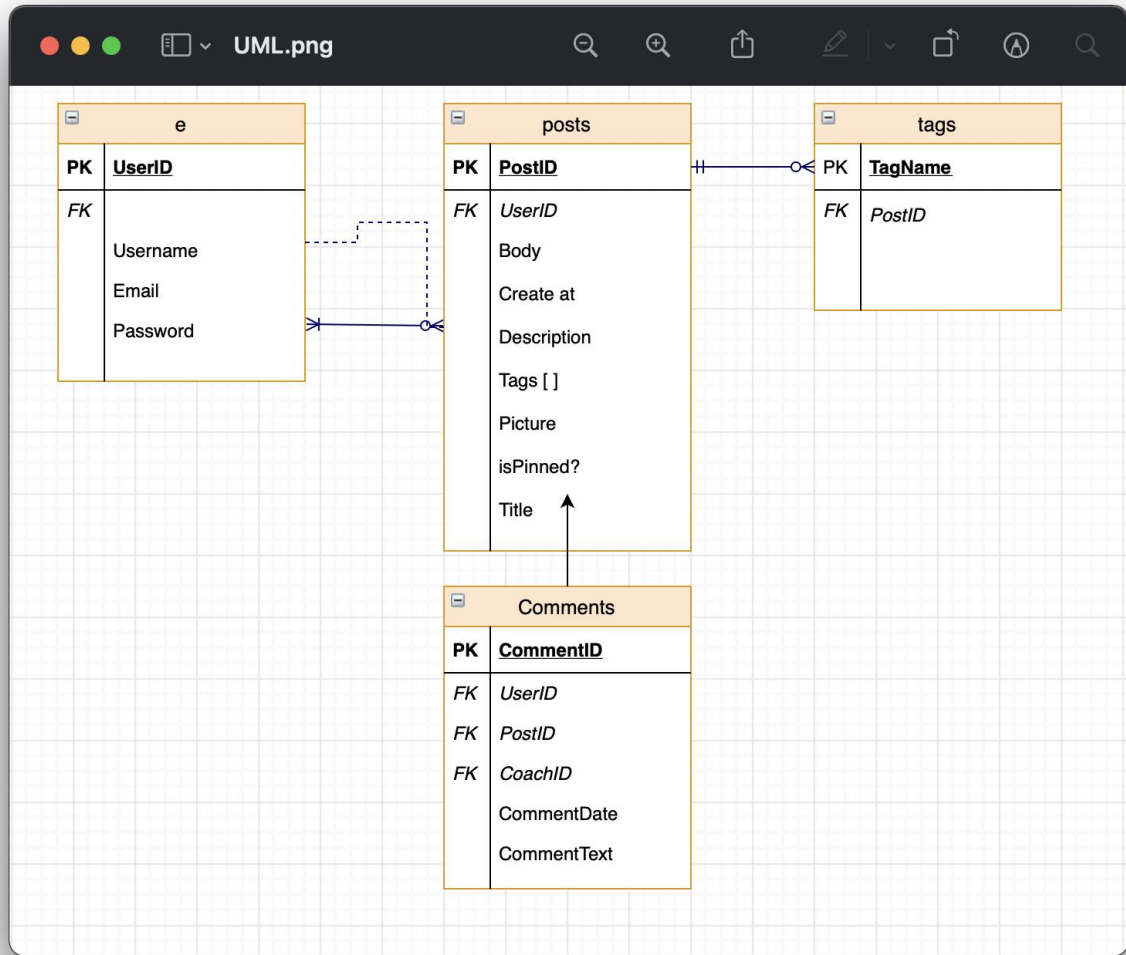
UML.png

e

| PK | UserID |
|---|---|
| FK | |
| | Username |
| | Email |
| | Password |

posts

| PK | PostID |
|---|---|
| FK | UserID |
| | Body |
| | Create at |
| | Description |
| | Tags [ ] |
| | Picture |
| | isPinned? |
| | Title |

tags

| PK | TagName |
|---|---|
| FK | PostID |

Comments

| PK | CommentID |
|---|---|
| FK | UserID |
| FK | PostID |
| FK | CoachID |
| | CommentDate |
| | CommentText |